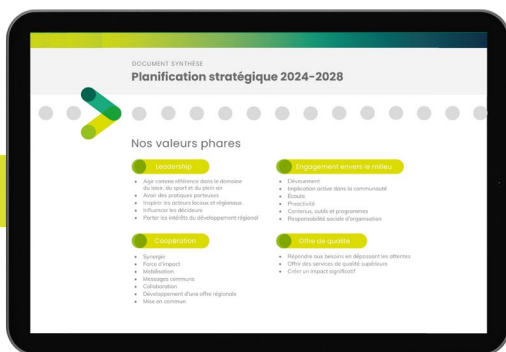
DOCUMENT SYNTHÈSE
Planification stratégique 2024-2028

Nos valeurs phares

Leadership
- Agir comme référence dans le domaine du loisir, du sport et du plein air
- Avoir des pratiques porteuses
- Inspirer les acteurs locaux et régionaux
- Influencer les décideurs
- Porter les intérêts du développement régional

Engagement envers le milieu
- Dévouement
- Implication active dans la communauté
- Écoute
- Proactivité
- Contenus, outils et programmes
- Responsabilité sociale d'organisation

Coopération
- Synergie
- Force d'impact
- Mobilisation
- Messages communs
- Collaboration
- Développement d'une offre régionale
- Mise en commun

Offre de qualité
- Répondre aux besoins en dépassant les attentes
- Offrir des services de qualité supérieure
- Créer un impact significatif